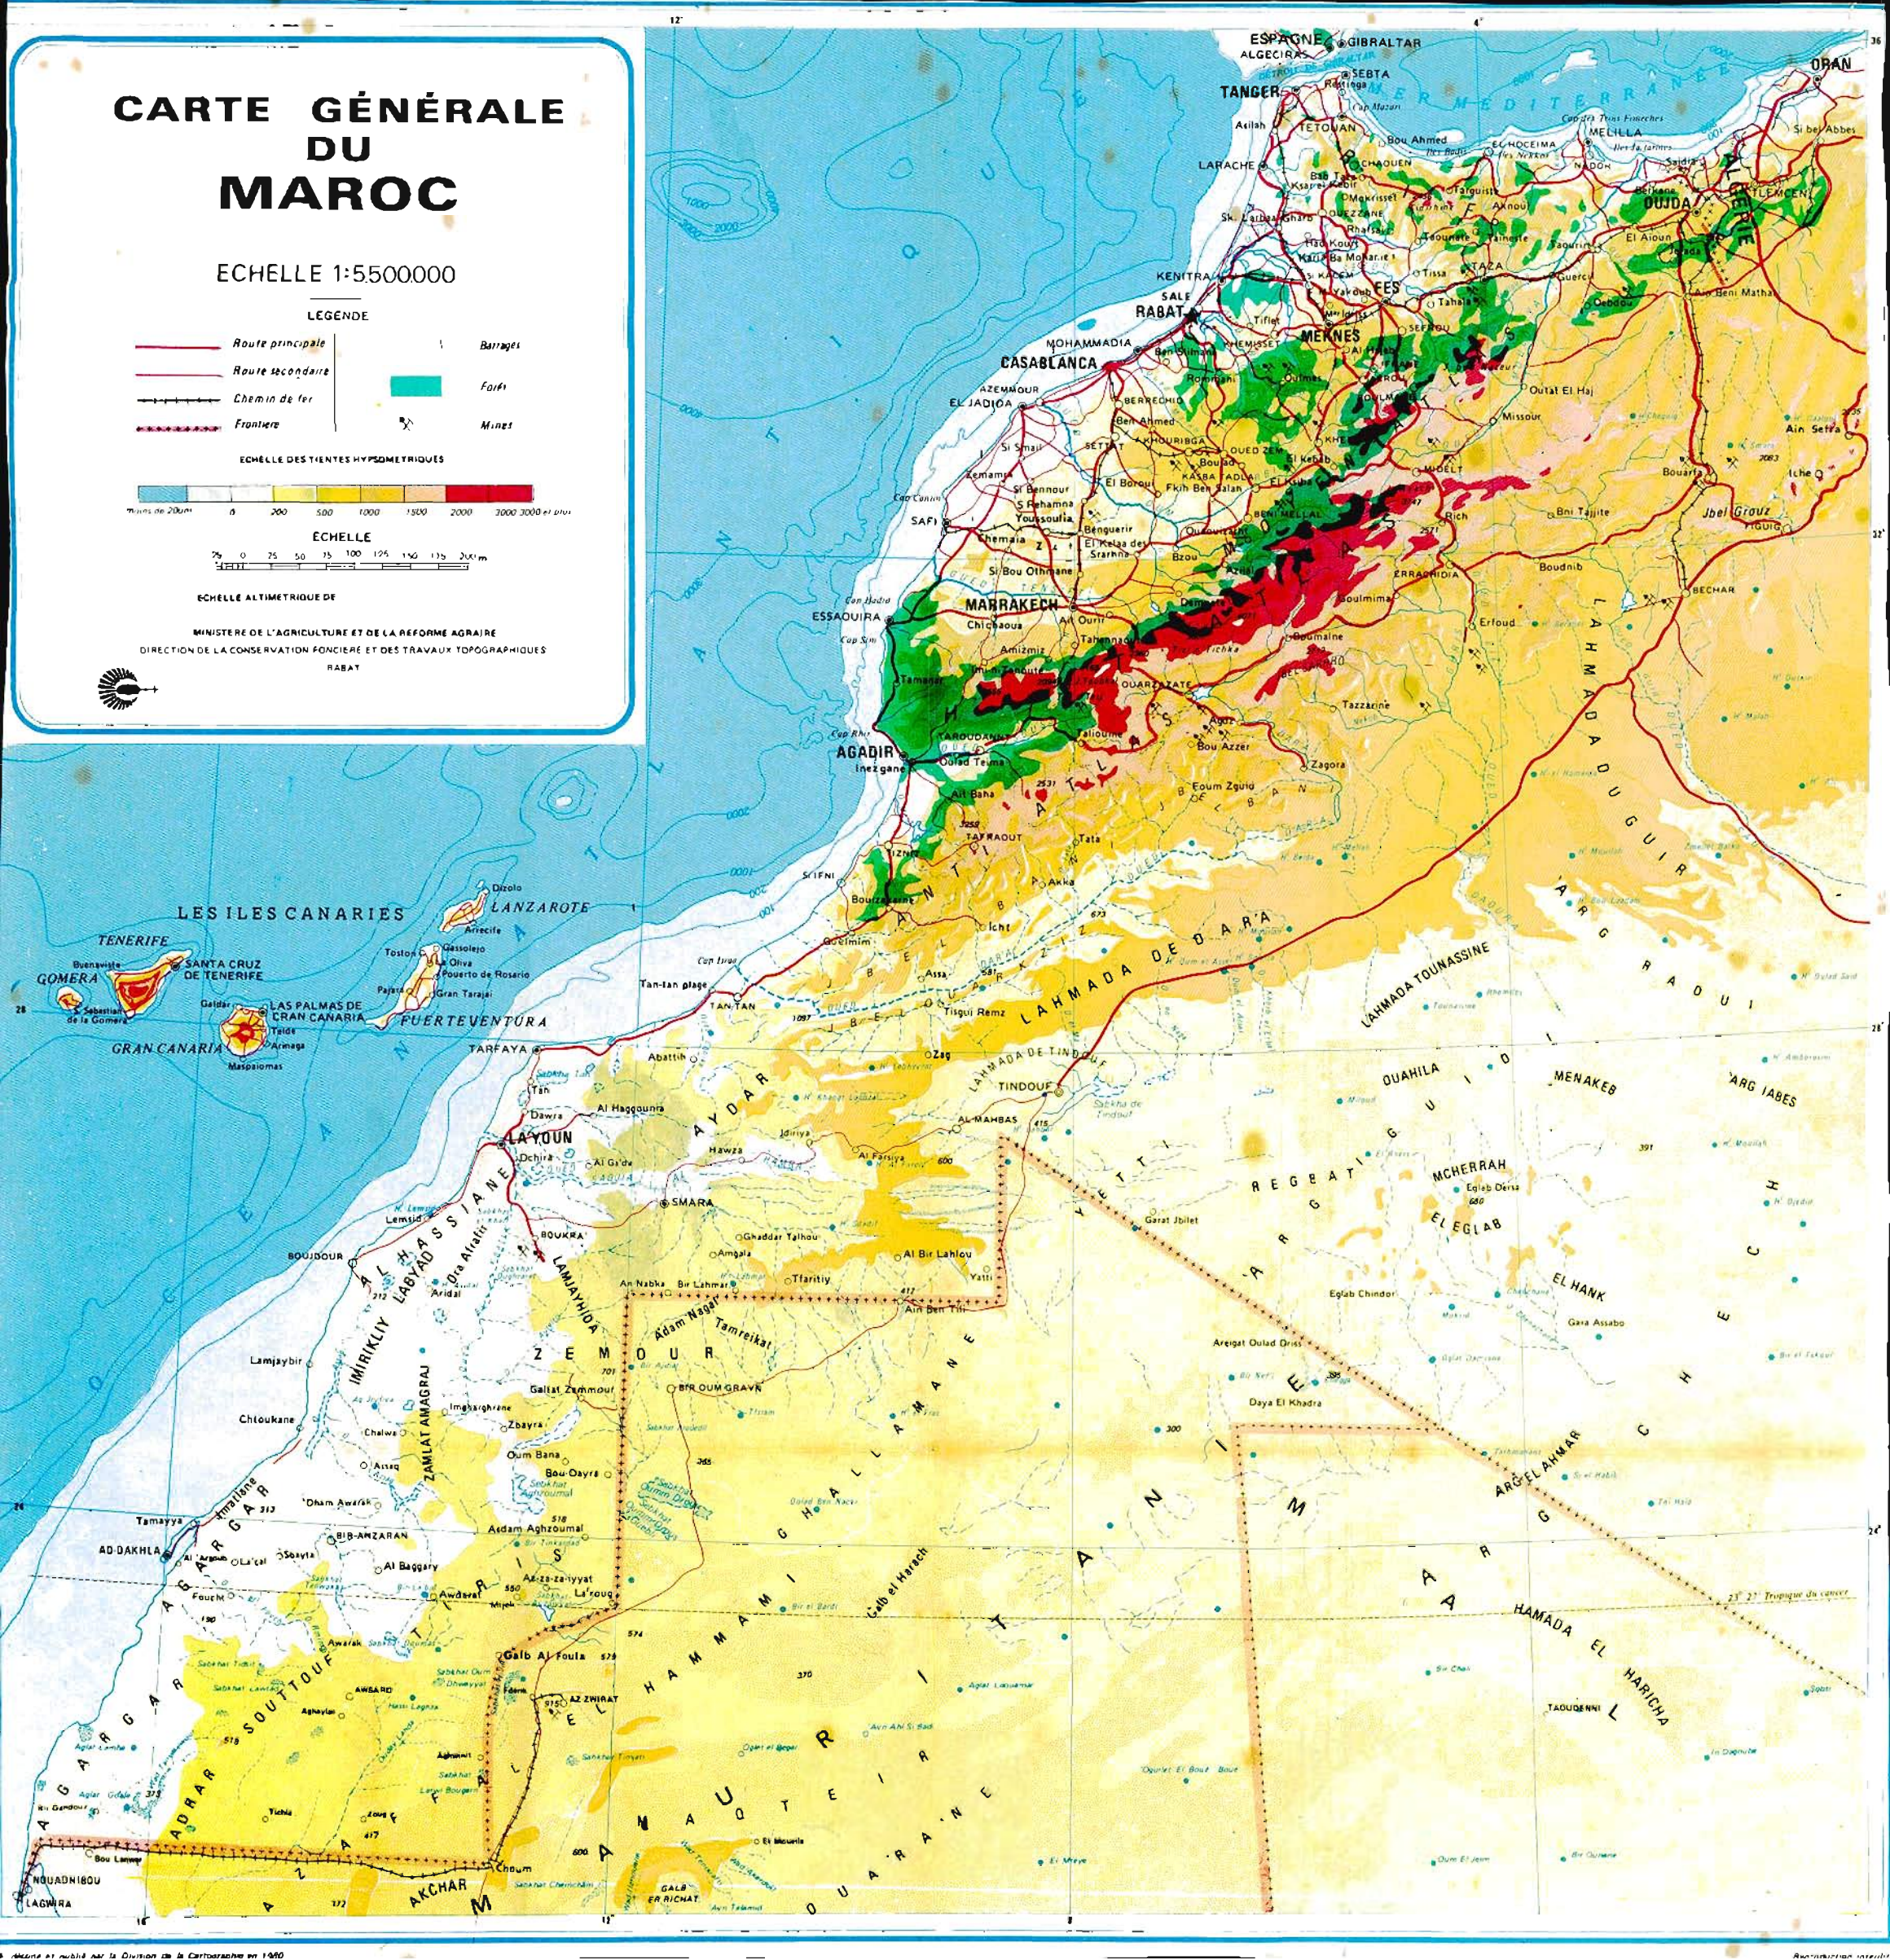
CARTE GÉNÉRALE DU MAROC

ECHELLE 1:5500000

LEGENDE

Route principale
Route secondaire
Chemin de fer
Frontière
Barrages
Forêt
Mines

ECHELLE DES TEINTES HYPSOMETRIQUES

ECHELLE

ECHELLE ALTIMETRIQUE DE

MINISTERE DE L'AGRICULTURE ET DE LA REFORME AGRAIRE
DIRECTION DE LA CONSERVATION FONCIERE ET DES TRAVAUX TOPOGRAPHIQUES
RABAT

ESPAGNE GIBRALTAR
ALGECIRAS
SEBTA
TANGER
TETOUAN
ORAN
MER MEDITERRANEE
MELILLA
EL HOCEIMA
NADOR
CHAOUEN
OUJDA
TLEMCEN
Si bel Abbes
LARACHE
KENITRA
RABAT
SALE
FES
TAZA
MEKNES
MOHAMMADIA
CASABLANCA
AZEMMOUR
EL JADIDA
KHOURIBGA
OUED ZEM
SAFI
KASBA ADLA
BENI MELLAL
ESSAOUIRA
MARRAKECH
OUARZAZATE
AGADIR
Inezgane
Tata
Zagora
Erfoud
Boudnib
BECHAR
Figuig
Bouarfa
Ain Sefra
Jbel Grouz
Missour
Outat El Haj
ERRACHIDIA
Bou Azzer
Tafraout
Tiznit
Sidi Ifni
Bouizakarne
Goulimine
Akka
Assa
Tan-Tan
Tan-tan plage
TAN TAN
Zag
TINDOUF
LAHMADA DE DRA
LAHMADA DE TINDOUF
LAHMADA TOUNASSINE
LAHMADA DU GUIR
ARG RAOUI
ARG IABES
MENAKEB
OUAHILA
MCHERRAH
EL EGLAB
EL HANK
REGAYBAT
YETTI
ERG CHECH
LES ILES CANARIES
LANZAROTE
TENERIFE
GOMERA
SANTA CRUZ DE TENERIFE
LAS PALMAS DE GRAN CANARIA
GRAN CANARIA
FUERTEVENTURA
TARFAYA
LAAYOUN
Al Haggouna
Dawra
SMARA
BOUJDOUR
ALHASSANE
LABYAD
LAMJAYHIDA
ZEMOUR
AYDAR
Tifariti
Bir Lahlou
Al Mahbas
Mirikliy
ZAMLAT AMAGRAJ
AD DAKHLA
AGARGAR
Tichla
Aousserd
ADRAR SOUTTOUF
Galb Al Fouta
AZ ZWIRAT
Choum
AKCHAR
NOUADHIBOU
LAGWIRA
MAURITANIE
EL HAMMAMI
OUARANE
GALB ER RICHAT
AMATLICH
HAMADA EL HARICHA
ARG ELAHMAR
MALI
TAOUDENNI
ATLANTIQUE
OCEAN ATLANTIQUE
Tropique du cancer